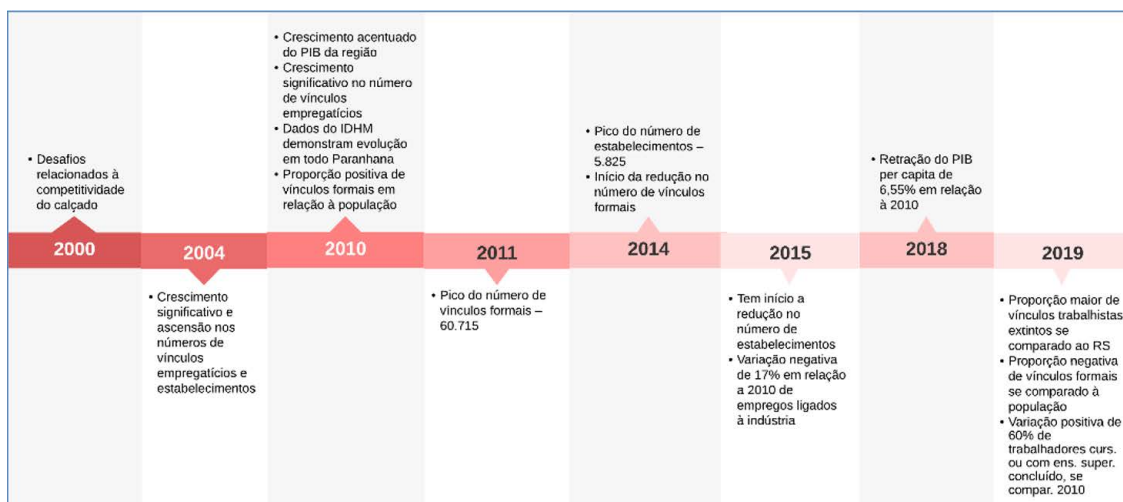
• Desafios relacionados à competitividade do calçado

2000

2004

• Crescimento significativo e ascensão nos números de vínculos empregatícios e estabelecimentos

• Crescimento acentuado do PIB da região
• Crescimento significativo no número de vínculos empregatícios
• Dados do IDHM demonstram evolução em todo Paranhana
• Proporção positiva de vínculos formais em relação à população

2010

2011

• Pico do número de vínculos formais – 60.715

• Pico do número de estabelecimentos – 5.825
• Início da redução no número de vínculos formais

2014

2015

• Tem início a redução no número de estabelecimentos
• Variação negativa de 17% em relação a 2010 de empregos ligados à indústria

• Retração do PIB per capita de 6,55% em relação à 2010

2018

2019

• Proporção maior de vínculos trabalhistas extintos se comparado ao RS
• Proporção negativa de vínculos formais se comparado à população
• Variação positiva de 60% de trabalhadores curs. ou com ens. super. concluído, se compar. 2010